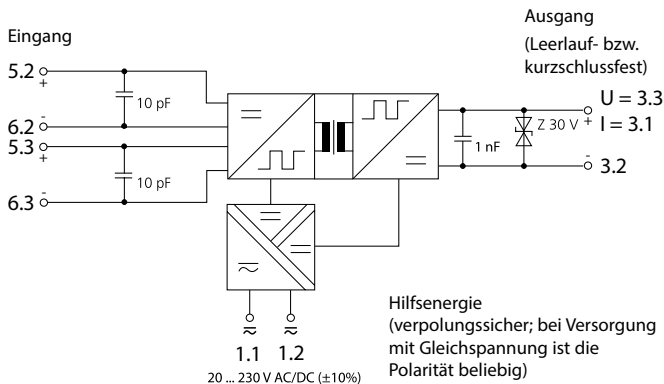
Eingang

5.2 +

6.2 -

5.3 +

6.3 -

10 pF

10 pF

Ausgang
(Leerlauf- bzw. kurzschlussfest)

U = 3.3 +

I = 3.1

- 3.2

1 nF

Z 30 V

Hilfsenergie
(verpolungssicher; bei Versorgung mit Gleichspannung ist die Polarität beliebig)

1.1

1.2

20 ... 230 V AC/DC (±10%)